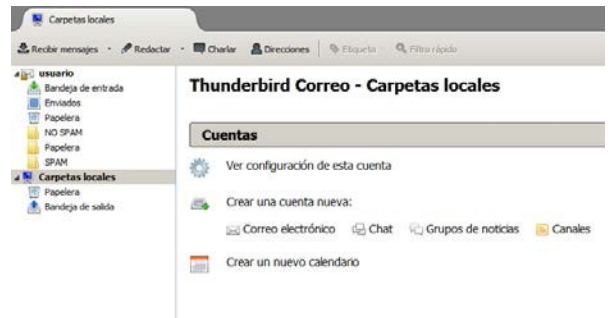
Carpetas locales

Recibir mensajes · Redactar · Charlar Direcciones Etiqueta · Filtro rápido

usuario
Bandeja de entrada
Enviados
Papelera
NO SPAM
Papelera
SPAM
Carpetas locales
Papelera
Bandeja de salida

Thunderbird Correo - Carpetas locales

Cuentas

Ver configuración de esta cuenta

Crear una cuenta nueva:

Correo electrónico Chat Grupos de noticias Canales

Crear un nuevo calendario